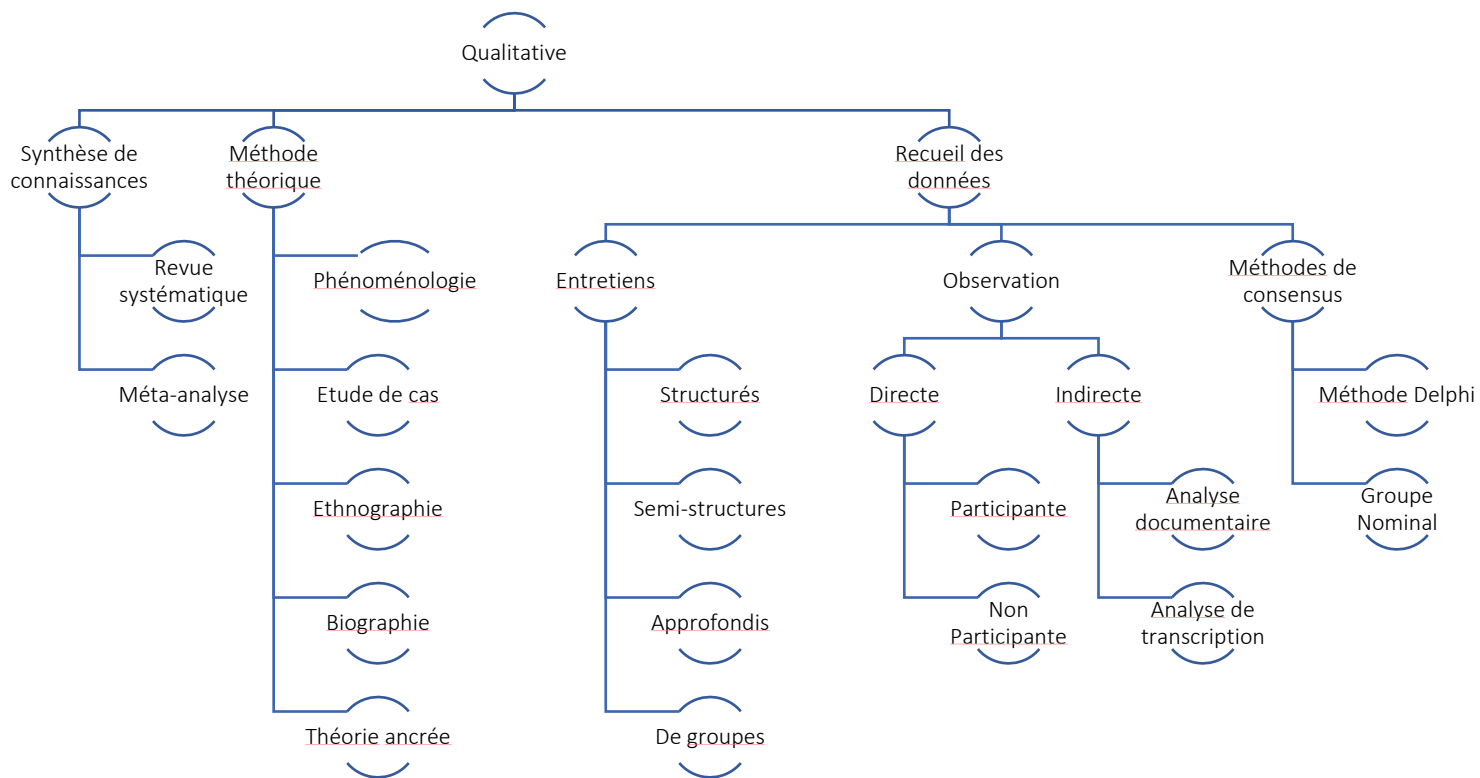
Qualitative

Synthèse de connaissances

Revue systématique

Méta-analyse

Méthode théorique

Phénoménologie

Etude de cas

Ethnographie

Biographie

Théorie ancrée

Recueil des données

Entretiens

Structurés

Semi-structures

Approfondis

De groupes

Observation

Directe

Participante

Non Participante

Indirecte

Analyse documentaire

Analyse de transcription

Méthodes de consensus

Méthode Delphi

Groupe Nominal